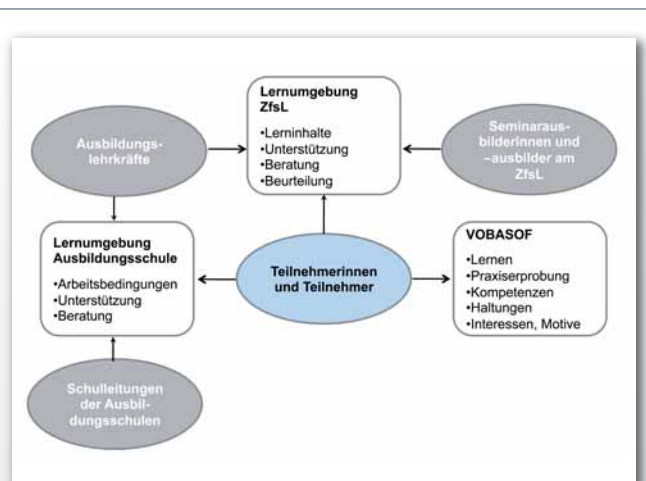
Ausbildungslehrkräfte

Lernumgebung ZfsL

•Lerninhalte
•Unterstützung
•Beratung
•Beurteilung

Seminarausbilderinnen und –ausbilder am ZfsL

Lernumgebung Ausbildungsschule

•Arbeitsbedingungen
•Unterstützung
•Beratung

Teilnehmerinnen und Teilnehmer

VOBASOF

•Lernen
•Praxiserprobung
•Kompetenzen
•Haltungen
•Interessen, Motive

Schulleitungen der Ausbildungsschulen